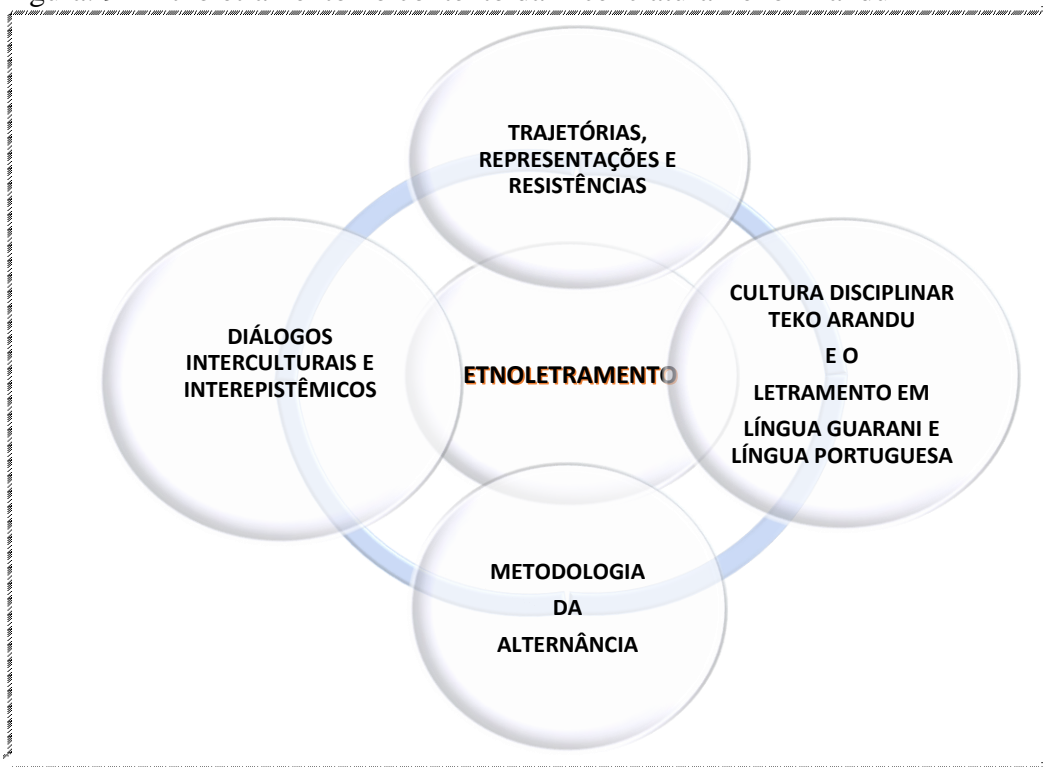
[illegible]

TRAJETÓRIAS, REPRESENTAÇÕES E RESISTÊNCIAS

DIÁLOGOS INTERCULTURAIS E INTEREPISTÊMICOS

ETNOLETRAMENTO

CULTURA DISCIPLINAR TEKO ARANDU E O LETRAMENTO EM LÍNGUA GUARANI E LÍNGUA PORTUGUESA

METODOLOGIA DA ALTERNÂNCIA